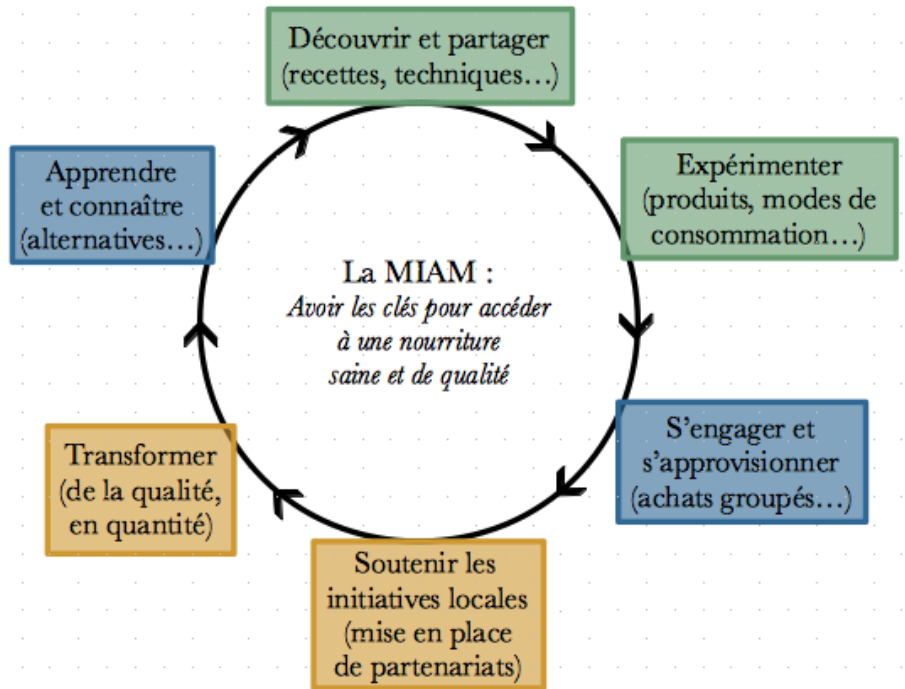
Découvrir et partager (recettes, techniques…)

Expérimenter (produits, modes de consommation…)

S’engager et s’approvisionner (achats groupés…)

Soutenir les initiatives locales (mise en place de partenariats)

Transformer (de la qualité, en quantité)

Apprendre et connaître (alternatives…)

La MIAM :
*Avoir les clés pour accéder à une nourriture saine et de qualité*